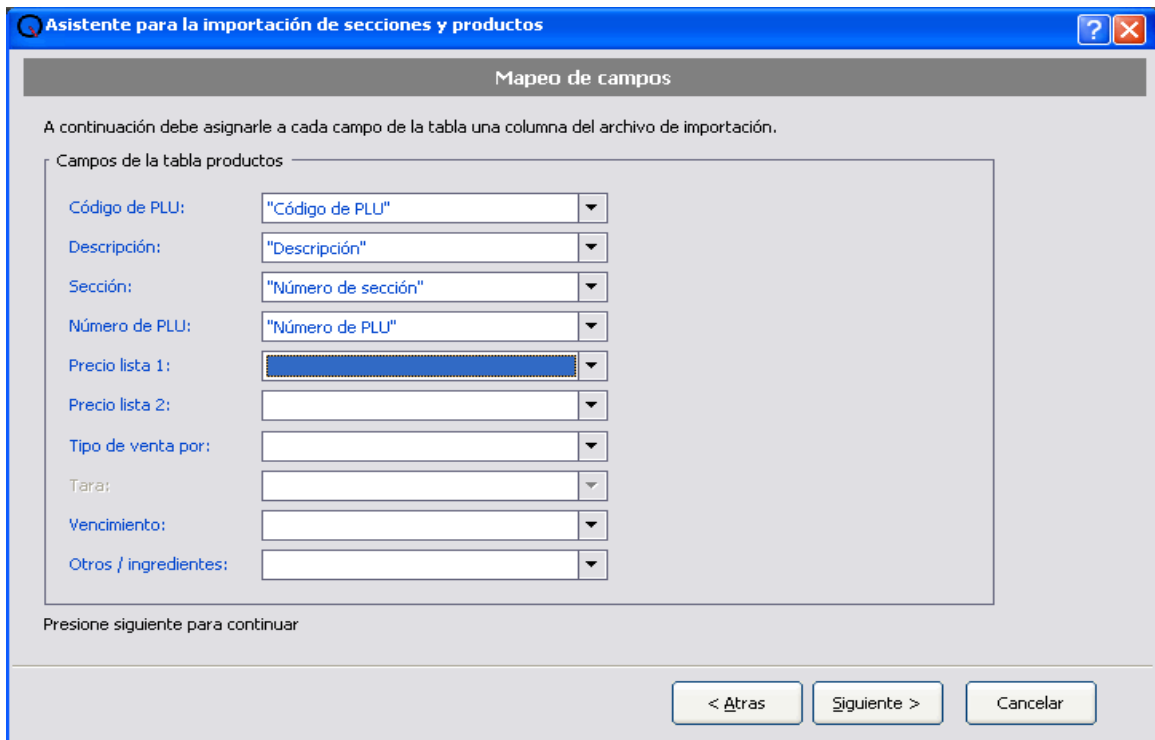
Asistente para la importación de secciones y productos

?

Mapeo de campos

A continuación debe asignarle a cada campo de la tabla una columna del archivo de importación.

Campos de la tabla productos

Código de PLU: "Código de PLU"

Descripción: "Descripción"

Sección: "Número de sección"

Número de PLU: "Número de PLU"

Precio lista 1:

Precio lista 2:

Tipo de venta por:

Tara:

Vencimiento:

Otros / ingredientes:

Presione siguiente para continuar

< Atras

Siguiente >

Cancelar